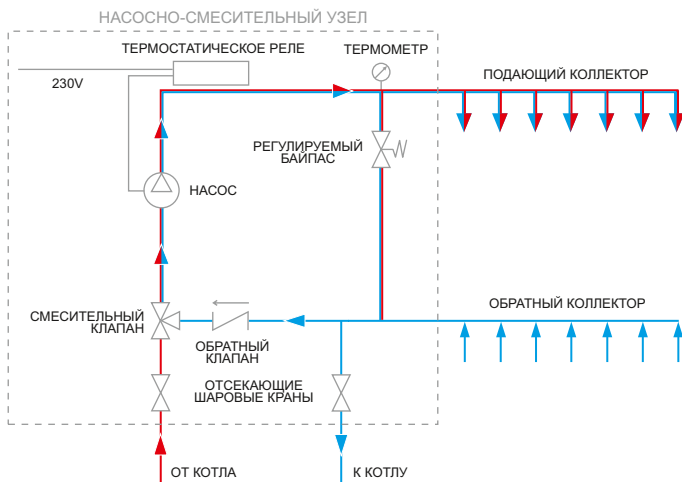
НАСОСНО-СМЕСИТЕЛЬНЫЙ УЗЕЛ

ТЕРМОСТАТИЧЕСКОЕ РЕЛЕ

ТЕРМОМЕТР

230V

ПОДАЮЩИЙ КОЛЛЕКТОР

РЕГУЛИРУЕМЫЙ БАЙПАС

НАСОС

ОБРАТНЫЙ КОЛЛЕКТОР

СМЕСИТЕЛЬНЫЙ КЛАПАН

ОБРАТНЫЙ КЛАПАН

ОТСЕКАЮЩИЕ ШАРОВЫЕ КРАНЫ

ОТ КОТЛА

К КОТЛУ